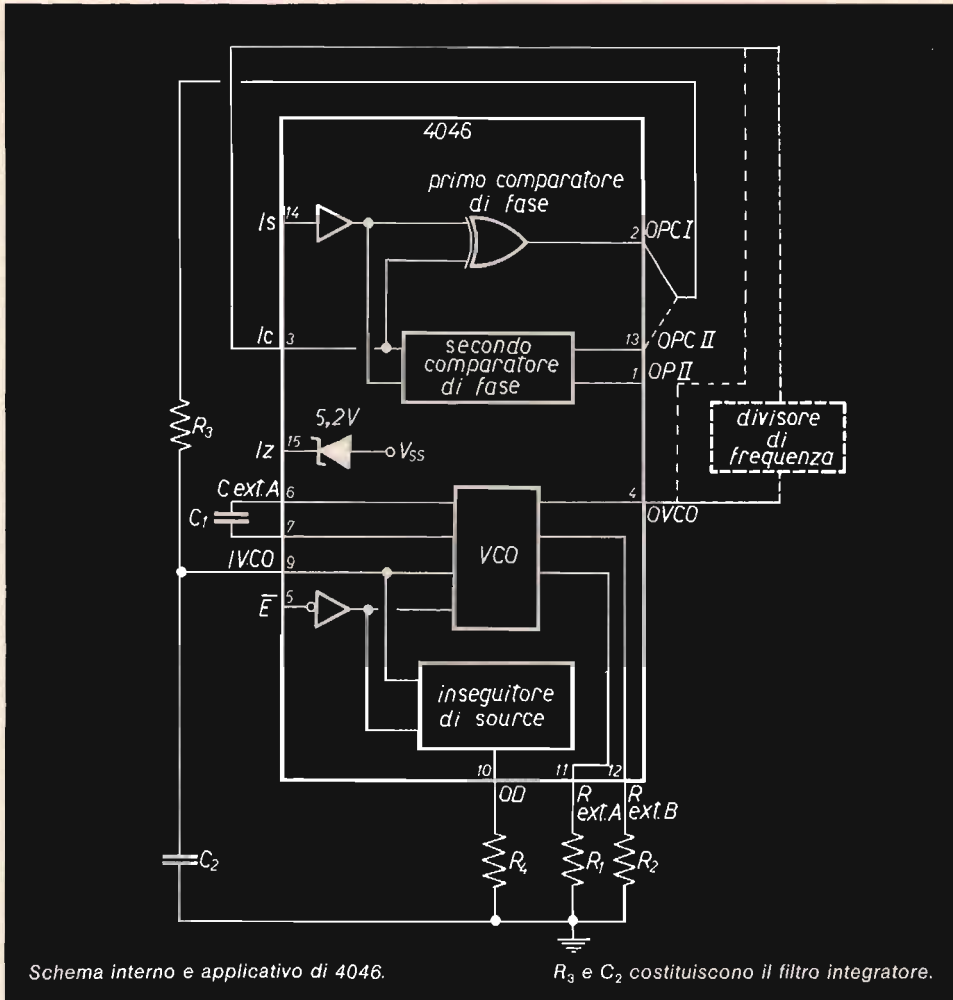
4046

primo comparatore di fase

Is 14

2 OPC I

Ic 3

secondo comparatore di fase

13 OPC II

1 OP II

$R_3$

5,2V

Iz 15

$V_{SS}$

divisore di frequenza

C ext.A 6

4 OVCO

$C_1$

7

VCO

IVCO 9

$\overline{E}$ 5

inseguitore di source

10 OD

11 R ext.A

12 R ext.B

$C_2$

$R_4$

$R_1$

$R_2$

Schema interno e applicativo di 4046.

$R_3$ e $C_2$ costituiscono il filtro integratore.